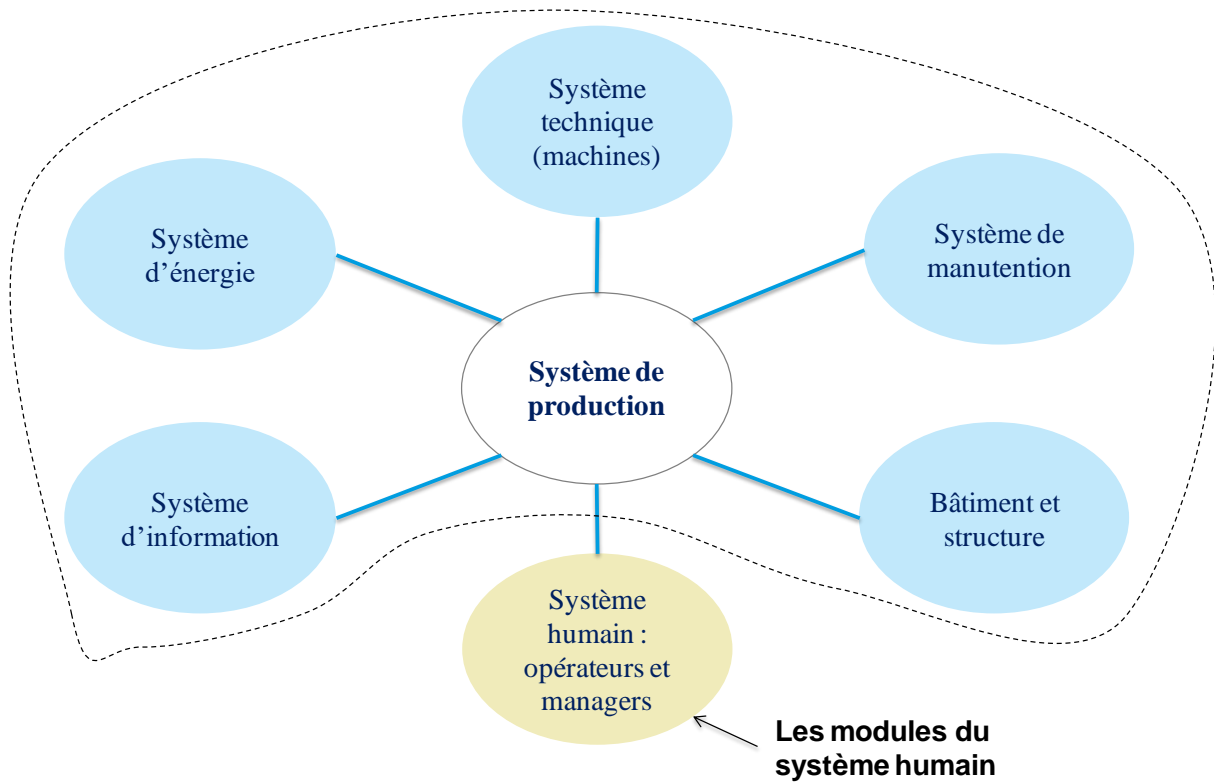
Système technique (machines)

Système d'énergie

Système de manutention

Système de production

Système d'information

Bâtiment et structure

Système humain : opérateurs et managers

Les modules du système humain